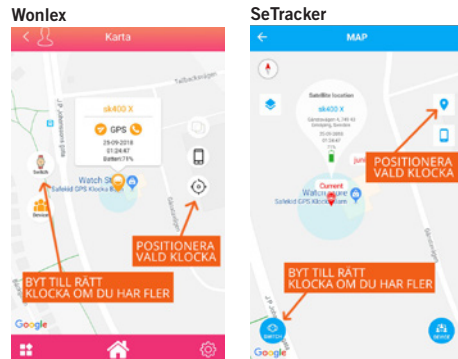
Wonlex

Karta

sk400 X

GPS

25-09-2018

01:24:47

Battert:77%

Switch

Device

Watch St

Safekid GPS Klocka

POSITIONERA VALD KLOCKA

BYT TILL RÄTT KLOCKA OM DU HAR FLER

Google

SeTracker

MAP

Satellite location

sk400 X

25-09-2018

01:24:47

Current

Watch Store

Safekid GPS Klocka.com

POSITIONERA VALD KLOCKA

BYT TILL RÄTT KLOCKA OM DU HAR FLER

SWITCH

DEVICE

Google